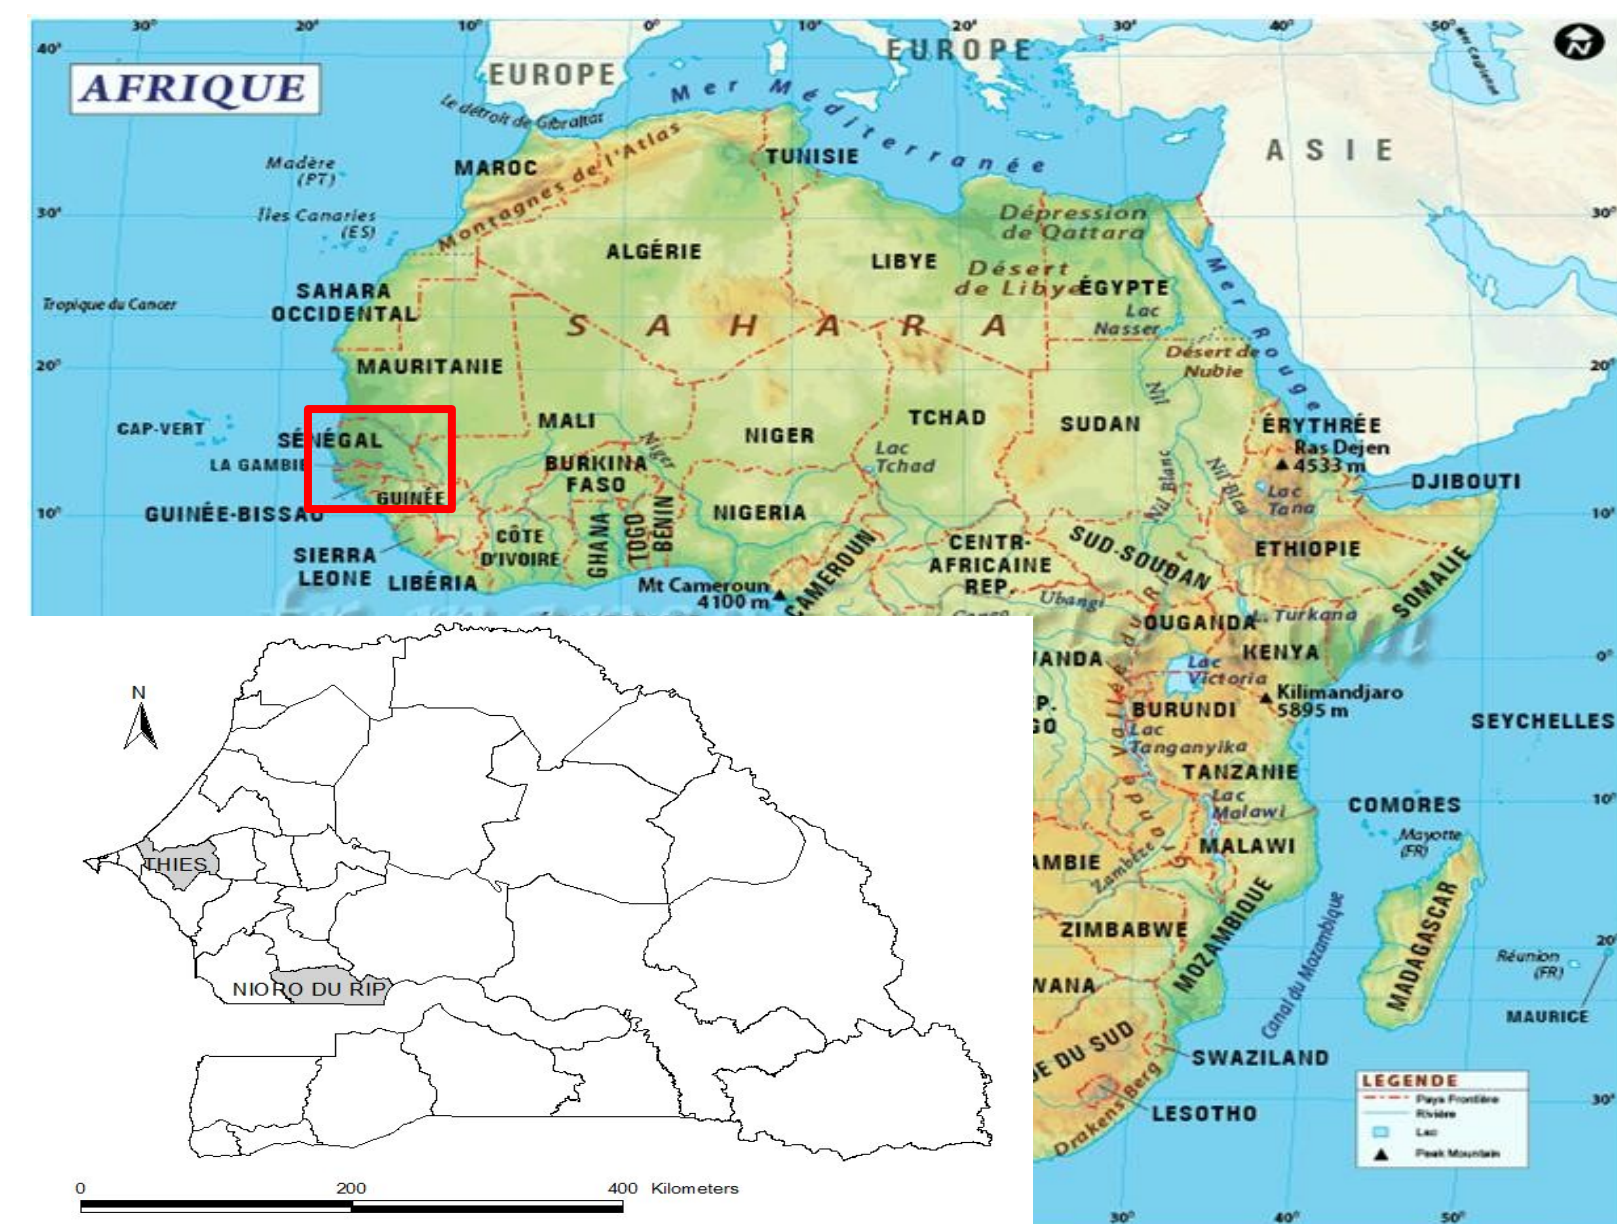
AFRIQUE

30° 20° 10° 0° 10° 20° 30° 40° 50°

40° 30° 20° 10°

EUROPE
EUROPE
ASIE
Mer Méditerranée
Le détroit de Gibraltar
Mer Caspienne
Madère (PT)
Îles Canaries (ES)
Tropique du Cancer
MAROC
Montagnes de l'Atlas
TUNISIE
ALGÉRIE
LIBYE
Dépression de Qattara
Désert de Libye
ÉGYPTE
Lac Nasser
Mer Rouge
SAHARA OCCIDENTAL
SAHARA
MAURITANIE
Désert de Nubie
Nil
CAP-VERT
SÉNÉGAL
LA GAMBIE
GUINÉE
GUINÉE-BISSAU
MALI
Niger
NIGER
TCHAD
SUDAN
ÉRYTHRÉE
Ras Dejen 4533 m
DJIBOUTI
Lac Tchad
BURKINA FASO
Nil Blanc
Nil Bleu
Lac Tana
SIERRA LEONE
LIBÉRIA
CÔTE D'IVOIRE
GHANA
TOGO
BÉNIN
NIGERIA
CAMEROUN
Mt Cameroun 4100 m
CENTR-AFRICAINE REP.
SUD-SOUDAN
ETHIOPIE
SOMALIE
Ubangi
OUGANDA
Turkana
KENYA
ANDA
Lac Victoria
Kilimandjaro 5895 m
SEYCHELLES
P. GO
BURUNDI
Lac Tanganyika
TANZANIE
Lac Malawi
MALAWI
COMORES
Mayotte (FR)
AMBIE
Zambèze
ZIMBABWE
MOZAMBIQUE
Canal du Mozambique
MADAGASCAR
Réunion (FR)
MAURICE
NANA
E DU SUD
SWAZILAND
LESOTHO
Drakensberg
LEGENDE
Pays Frontière
Rivière
Lac
Peak Mountain

N
THIES
NIORO DU RIP
0 200 400 Kilometers